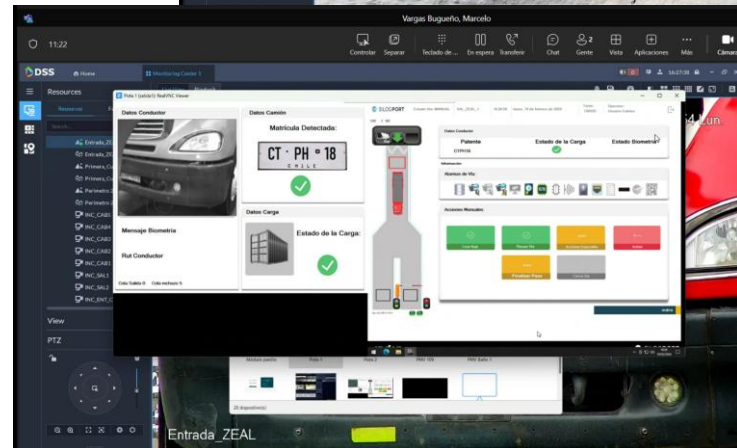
Vargas Bugueño, Marcelo

11:22

Controlar Separar Teclado de ... En espera Transferir Chat Gente Vista Aplicaciones Más Cámara

DSS Home Monitoring Center

Resources

Resources

Entrada_Z
Entrada_Z
Primera_C
Primera_C
Parimetro_
Parimetro_
INC_CAB
INC_CAB
INC_CAB
INC_CAB
INC_CAB
INC_SAL1
INC_SAL
INC_ENT_C

View

PTZ

Poto 1 (vatio) RealVNC Viewer

Datos Conductor

Datos Camión

Matrícula Detectada:

CT · PH · 18
CHILE

Mensaje Biometria

Rut Conductor

Datos Carga

Estado de la Carga:

SILOPORT

Datos Conductor

Patente

Estado de la Carga

Estado Biometría

Información

Accesos Manuales

Finalizar Paso

Entrada_ZEAL

Poto 1 Poto 2

4 Zun